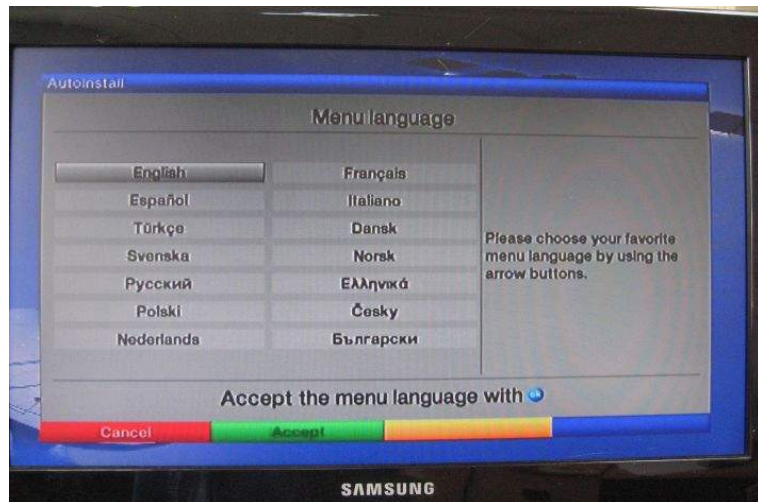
Autoinstall

Menu language

| | |
|---|---|
| English | Français |
| Español | Italiano |
| Türkçe | Dansk |
| Svenska | Norsk |
| Русский | Ελληνικά |
| Polski | Česky |
| Nederlands | Български |

Please choose your favorite menu language by using the arrow buttons.

Accept the menu language with OK

Cancel
Accept

SAMSUNG